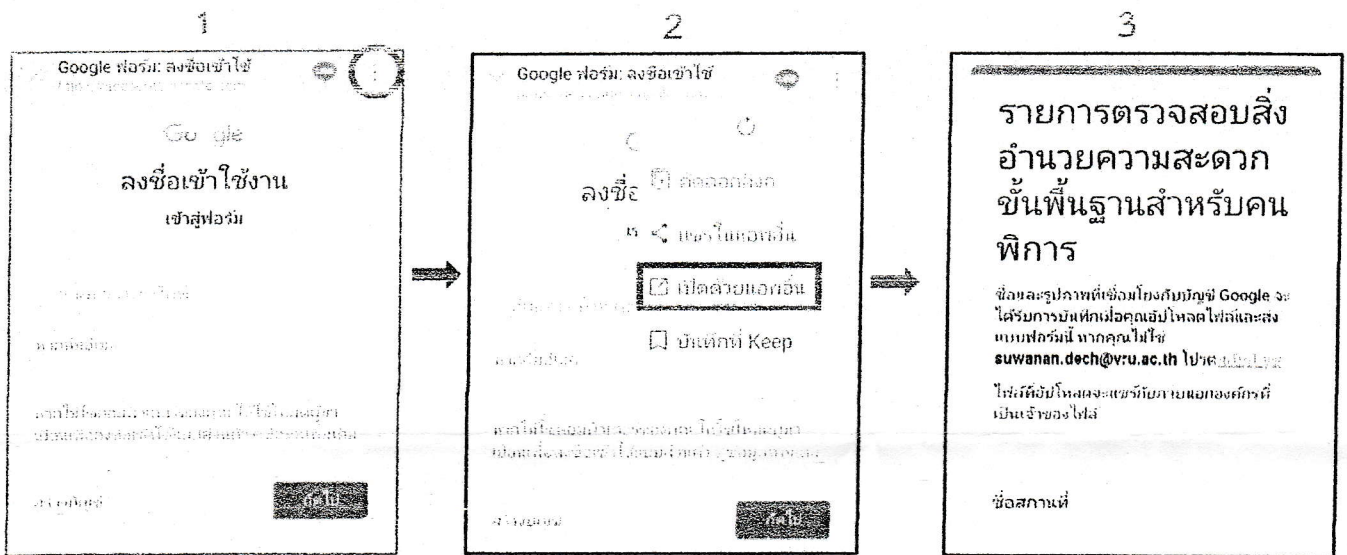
1

Google ฟอร์ม: ลงชื่อเข้าใช้

Google

ลงชื่อเข้าใช้งาน

เข้าสู่ฟอร์ม

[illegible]

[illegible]

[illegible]

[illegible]

ถัดไป

2

Google ฟอร์ม: ลงชื่อเข้าใช้

ลงชื่อ

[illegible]

แชร์ในแอปอื่น

เปิดด้วยแอปอื่น

บันทึกใน Keep

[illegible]

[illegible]

ถัดไป

3

รายการตรวจสอบสิ่งอำนวยความสะดวกขั้นพื้นฐานสำหรับคนพิการ

ชื่อและรูปภาพที่เชื่อมโยงกับบัญชี Google จะได้รับการบันทึกเมื่อคุณอัปโหลดไฟล์และส่งแบบฟอร์มนี้ หากคุณไม่ใช่ suwanan.dech@vru.ac.th โปรด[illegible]

ไฟล์ที่อัปโหลดจะแชร์กับภายนอกองค์กรที่เป็นเจ้าของไฟล์

ชื่อสถานที่